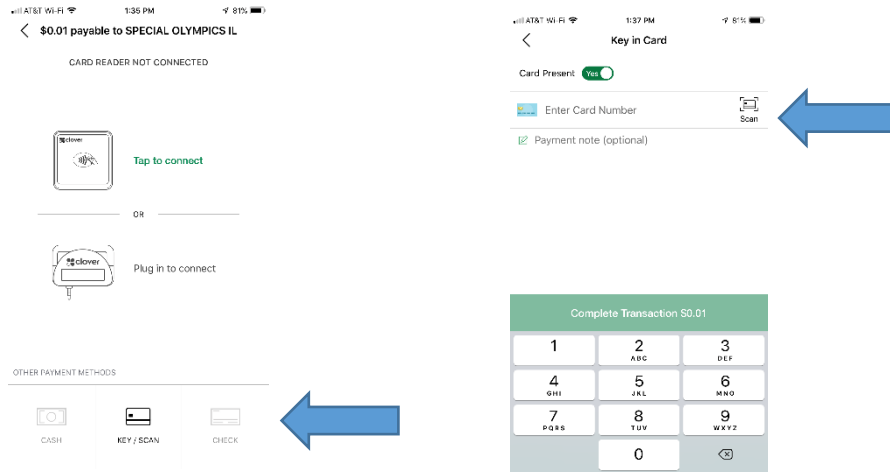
AT&T Wi-Fi 1:35 PM 81%

$0.01 payable to SPECIAL OLYMPICS IL

CARD READER NOT CONNECTED

clover

Tap to connect

OR

clover

Plug in to connect

OTHER PAYMENT METHODS

CASH

KEY / SCAN

CHECK

AT&T Wi-Fi 1:37 PM 81%

Key in Card

Card Present Yes

Enter Card Number

Scan

Payment note (optional)

Complete Transaction $0.01

| 1 | 2 ABC | 3 DEF |
|---|---|---|
| 4 GHI | 5 JKL | 6 MNO |
| 7 PQRS | 8 TUV | 9 WXYZ |
| | 0 | |